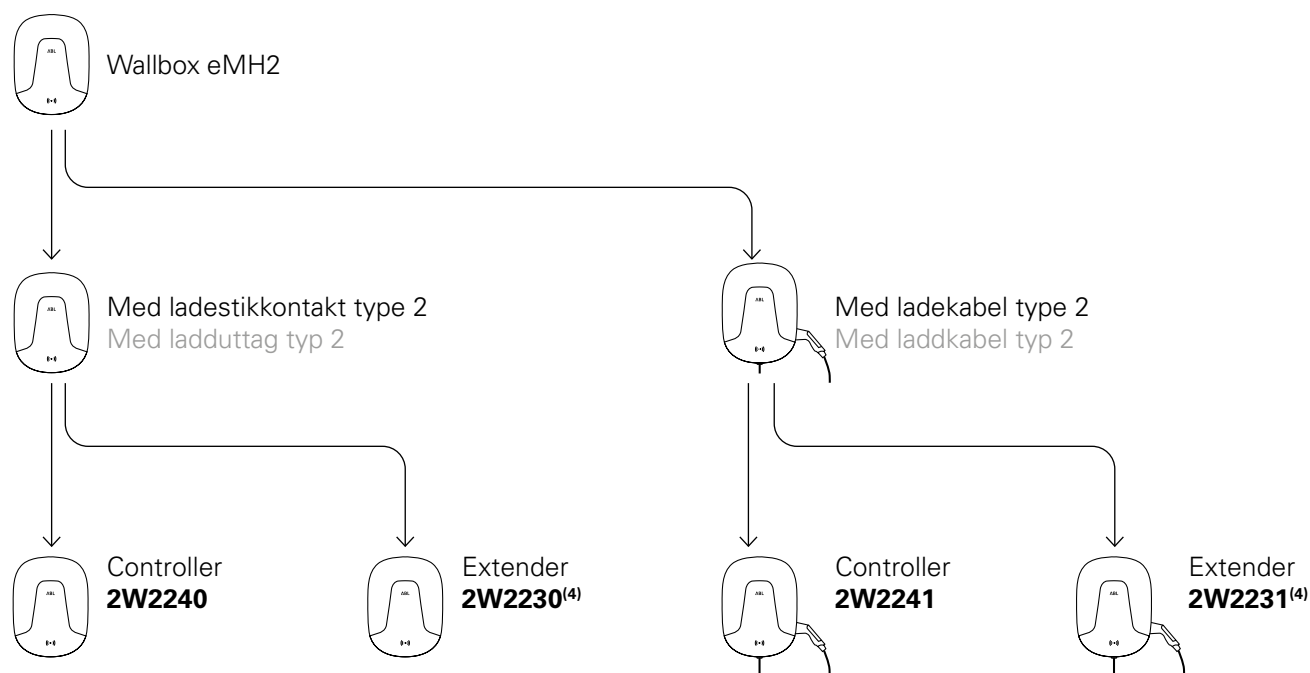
Wallbox eMH2

Med ladestikkontakt type 2
Med ladduttag typ 2

Med ladekabel type 2
Med laddkabel typ 2

Controller
**2W2240**

Extender
**2W2230$^{(4)}$**

Controller
**2W2241**

Extender
**2W2231$^{(4)}$**